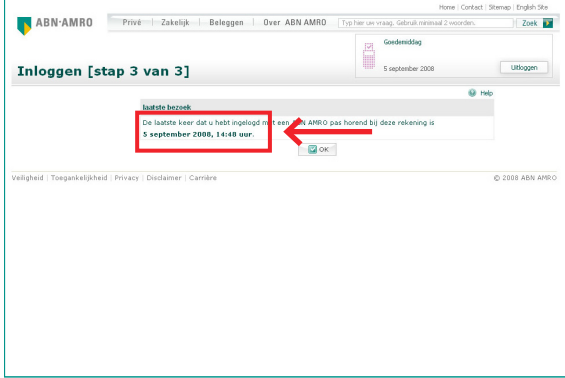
Home | Contact | Sitemap | English Site

ABN·AMRO

Privé | Zakelijk | Beleggen | Over ABN AMRO

Typ hier uw vraag. Gebruik minimaal 2 woorden.

Zoek

Goedemiddag

5 september 2008

Uitloggen

Inloggen [stap 3 van 3]

Help

laatste bezoek

De laatste keer dat u hebt ingelogd met een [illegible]N AMRO pas horend bij deze rekening is **5 september 2008, 14:48 uur.**

OK

Veiligheid | Toegankelijkheid | Privacy | Disclaimer | Carrière

© 2008 ABN AMRO